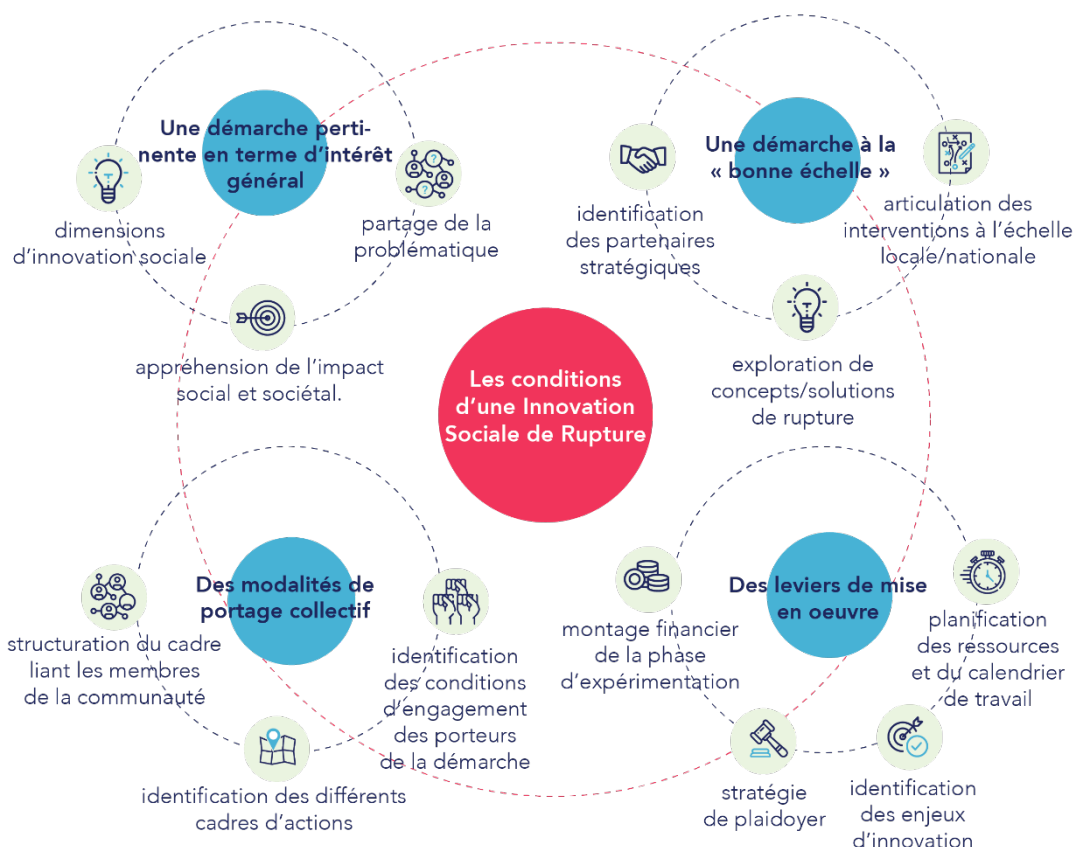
Une démarche pertinente en terme d'intérêt général

dimensions d'innovation sociale

partage de la problématique

appréhension de l'impact social et sociétal.

Une démarche à la « bonne échelle »

identification des partenaires stratégiques

articulation des interventions à l'échelle locale/nationale

exploration de concepts/solutions de rupture

Les conditions d'une Innovation Sociale de Rupture

Des modalités de portage collectif

structuration du cadre liant les membres de la communauté

identification des conditions d'engagement des porteurs de la démarche

identification des différents cadres d'actions

Des leviers de mise en oeuvre

montage financier de la phase d'expérimentation

planification des ressources et du calendrier de travail

stratégie de plaidoyer

identification des enjeux d'innovation